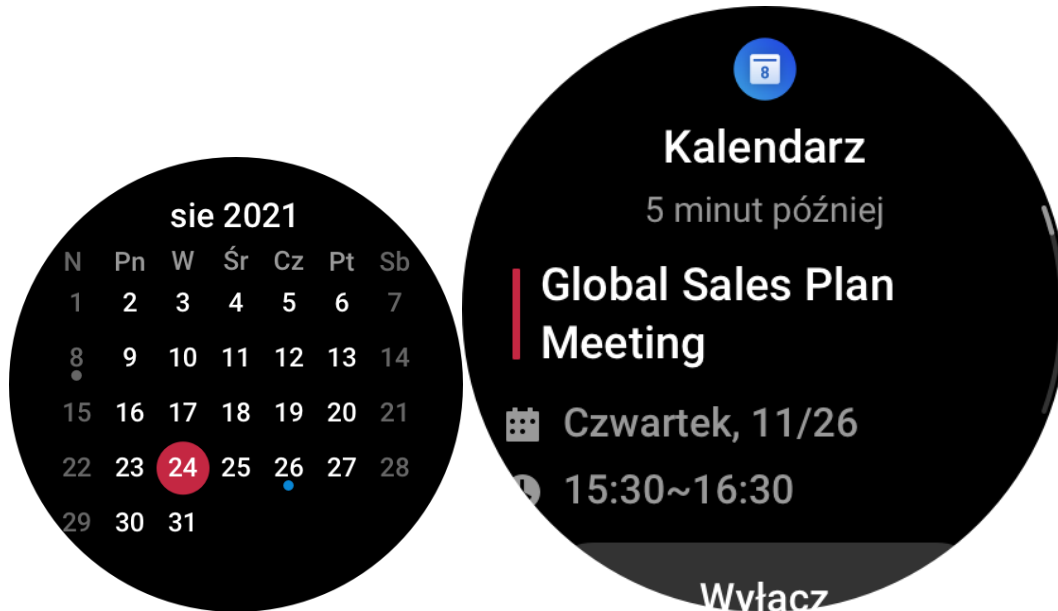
sie 2021

| N | Pn | W | Śr | Cz | Pt | Sb |
|---|---|---|---|---|---|---|
| 1 | 2 | 3 | 4 | 5 | 6 | 7 |
| 8 | 9 | 10 | 11 | 12 | 13 | 14 |
| 15 | 16 | 17 | 18 | 19 | 20 | 21 |
| 22 | 23 | 24 | 25 | 26 | 27 | 28 |
| 29 | 30 | 31 | | | | |

8

Kalendarz

5 minut później

Global Sales Plan Meeting

Czwartek, 11/26

15:30~16:30

Wyłącz